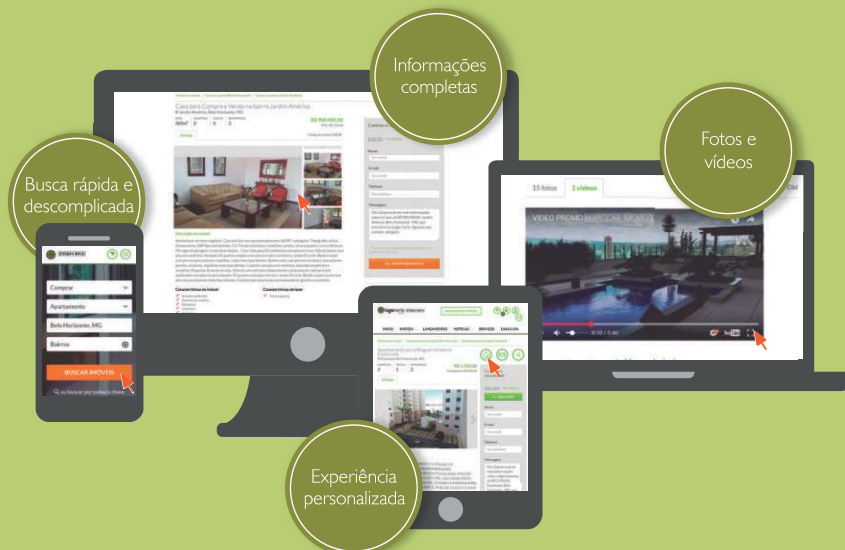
Informações completas

Fotos e vídeos

Busca rápida e descomplicada

Experiência personalizada

Casa para Compra e Venda no bairro Jardim América

15 fotos

1 vídeo

Comprar

Apartamento

Belo Horizonte, MG

Bairros

BUSCAR IMÓVEIS

ou buscar por palavra-chave

VIDEO PROMO

0:10 / 0:40